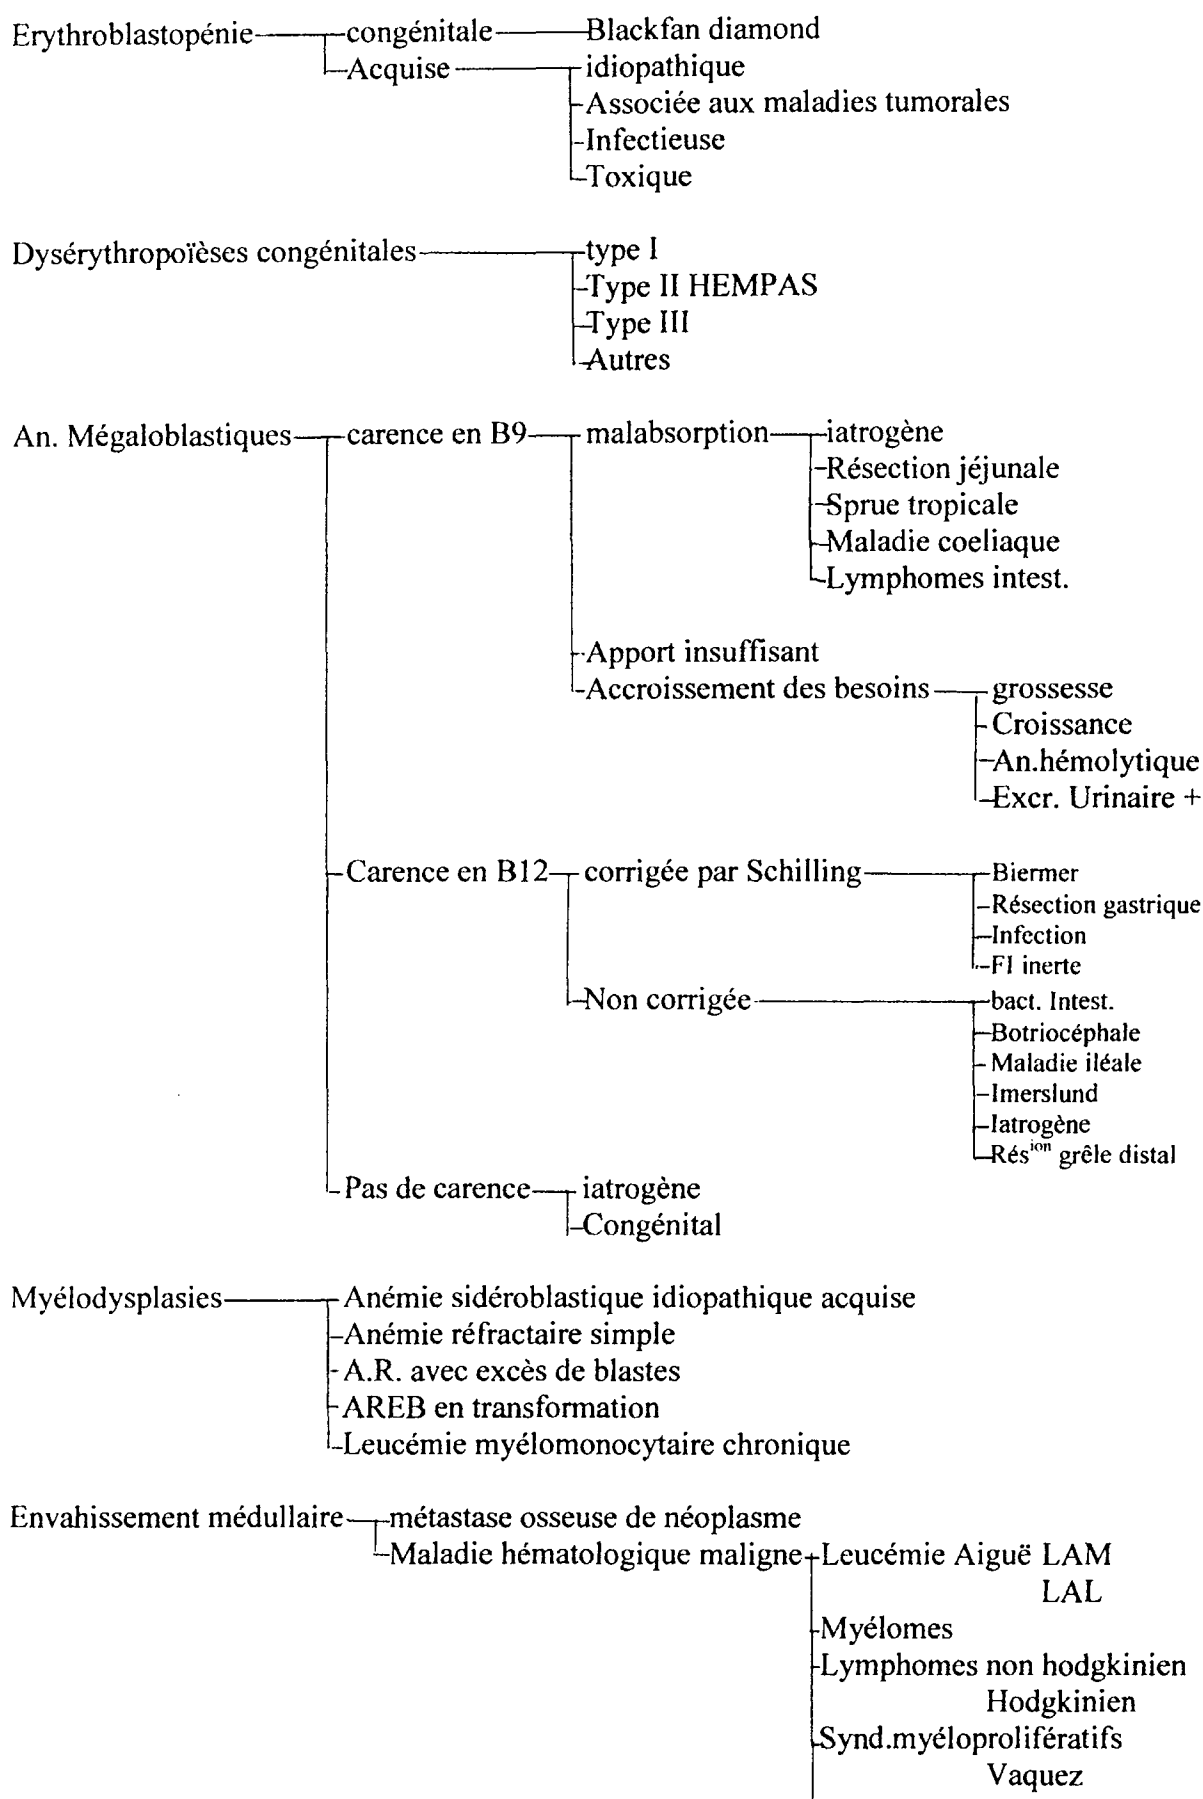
Erythroblastopénie congénitale Blackfan diamond
Acquise idiopathique
Associée aux maladies tumorales
Infectieuse
Toxique

Dysérythropoïèses congénitales type I
Type II HEMPAS
Type III
Autres

An. Mégaloblastiques carence en B9 malabsorption iatrogène
Résection jéjunale
Sprue tropicale
Maladie coeliaque
Lymphomes intest.

Apport insuffisant
Accroissement des besoins grossesse
Croissance
An.hémolytique
Excr. Urinaire +

Carence en B12 corrigée par Schilling Biermer
Résection gastrique
Infection
FI inerte

Non corrigée bact. Intest.
Botriocéphale
Maladie iléale
Imerslund
Iatrogène
Rés$^{ion}$ grêle distal

Pas de carence iatrogène
Congénital

Myélodysplasies Anémie sidéroblastique idiopathique acquise
Anémie réfractaire simple
A.R. avec excès de blastes
AREB en transformation
Leucémie myélomonocytaire chronique

Envahissement médullaire métastase osseuse de néoplasme
Maladie hématologique maligne Leucémie Aiguë LAM
LAL
Myélomes
Lymphomes non hodgkinien
Hodgkinien
Synd.myéloprolifératifs
Vaquez